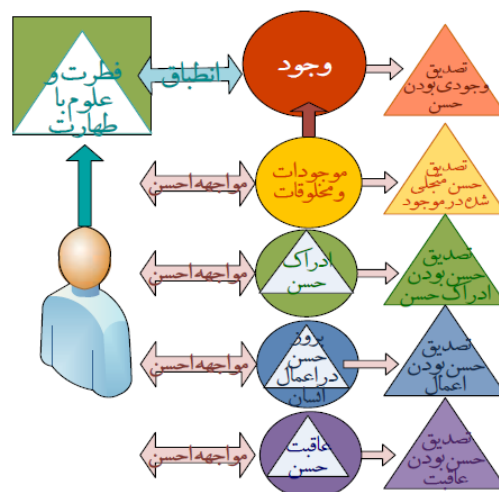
فطرت و علوم با طهارت

انطباق

وجود

تصدیق وجودی بودن حسن

موجودات و مخلوقات

مواجهه احسن

تصدیق حسن متجلی شده در موجود

ادراک حسن

مواجهه احسن

تصدیق حسن بودن ادراک حسن

بروز حسن در اعمال انسان

مواجهه احسن

تصدیق حسن بودن اعمال

عاقبت حسن

مواجهه احسن

تصدیق حسن بودن عاقبت